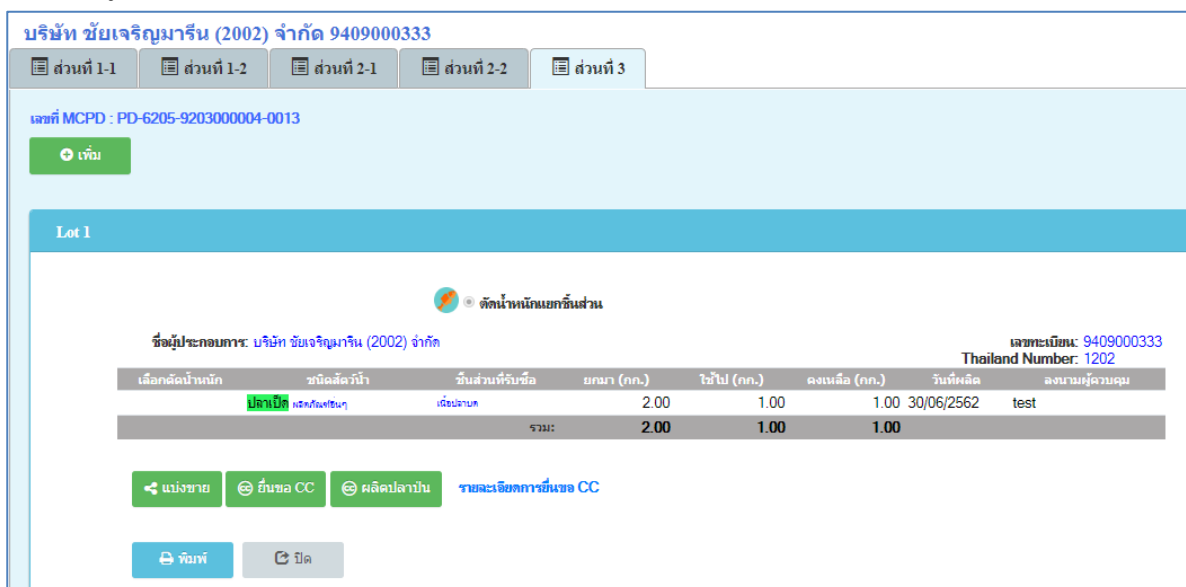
บริษัท ชัยเจริญมารีน (2002) จำกัด 9409000333

ส่วนที่ 1-1 | ส่วนที่ 1-2 | ส่วนที่ 2-1 | ส่วนที่ 2-2 | ส่วนที่ 3

เลขที่ MCPD : PD-6205-9203000004-0013

เพิ่ม

Lot 1

ตัดน้ำหนักแยกชิ้นส่วน

ชื่อผู้ประกอบการ: บริษัท ชัยเจริญมารีน (2002) จำกัด

เลขทะเบียน: 9409000333
Thailand Number: 1202

| เลือกตัดน้ำหนัก | ชนิดสัตว์น้ำ | ชิ้นส่วนที่รับซื้อ | ยกมา (กก.) | ใช้ไป (กก.) | คงเหลือ (กก.) | วันที่ผลิต | ลงนามผู้ควบคุม |
|---|---|---|---|---|---|---|---|
| | ปลาเป็ด ผลิตภัณฑ์อื่นๆ | เนื้อปลาบด | 2.00 | 1.00 | 1.00 | 30/06/2562 | test |
| | | รวม: | 2.00 | 1.00 | 1.00 | | |

แบ่งขาย | ยื่นขอ CC | ผลิตปลาป่น | รายละเอียดการยื่นขอ CC

พิมพ์ | ปิด